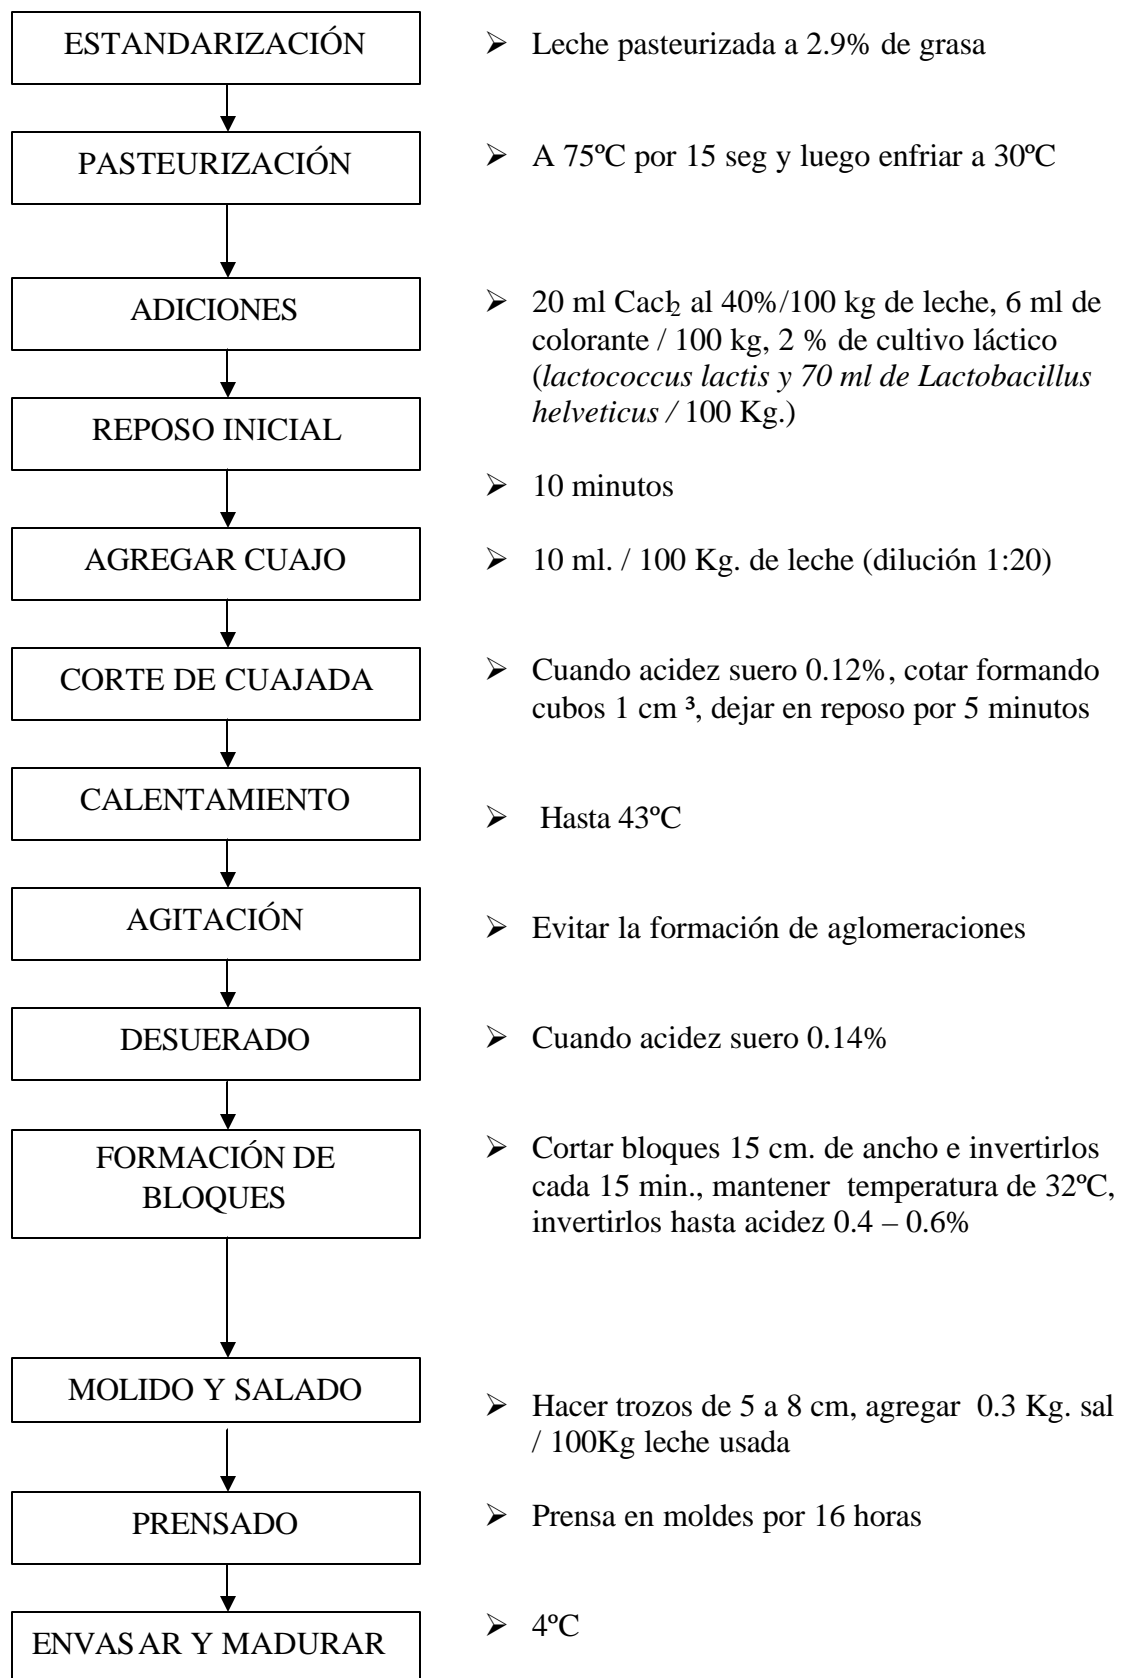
ESTANDARIZACIÓN

➢ Leche pasteurizada a 2.9% de grasa

PASTEURIZACIÓN

➢ A 75ºC por 15 seg y luego enfriar a 30ºC

ADICIONES

➢ 20 ml $Cacl_2$ al 40%/100 kg de leche, 6 ml de colorante / 100 kg, 2 % de cultivo láctico (*lactococcus lactis y 70 ml de Lactobacillus helveticus /* 100 Kg.)

REPOSO INICIAL

➢ 10 minutos

AGREGAR CUAJO

➢ 10 ml. / 100 Kg. de leche (dilución 1:20)

CORTE DE CUAJADA

➢ Cuando acidez suero 0.12%, cotar formando cubos 1 cm ³, dejar en reposo por 5 minutos

CALENTAMIENTO

➢ Hasta 43ºC

AGITACIÓN

➢ Evitar la formación de aglomeraciones

DESUERADO

➢ Cuando acidez suero 0.14%

FORMACIÓN DE BLOQUES

➢ Cortar bloques 15 cm. de ancho e invertirlos cada 15 min., mantener temperatura de 32ºC, invertirlos hasta acidez 0.4 – 0.6%

MOLIDO Y SALADO

➢ Hacer trozos de 5 a 8 cm, agregar 0.3 Kg. sal / 100Kg leche usada

PRENSADO

➢ Prensa en moldes por 16 horas

ENVASAR Y MADURAR

➢ 4ºC